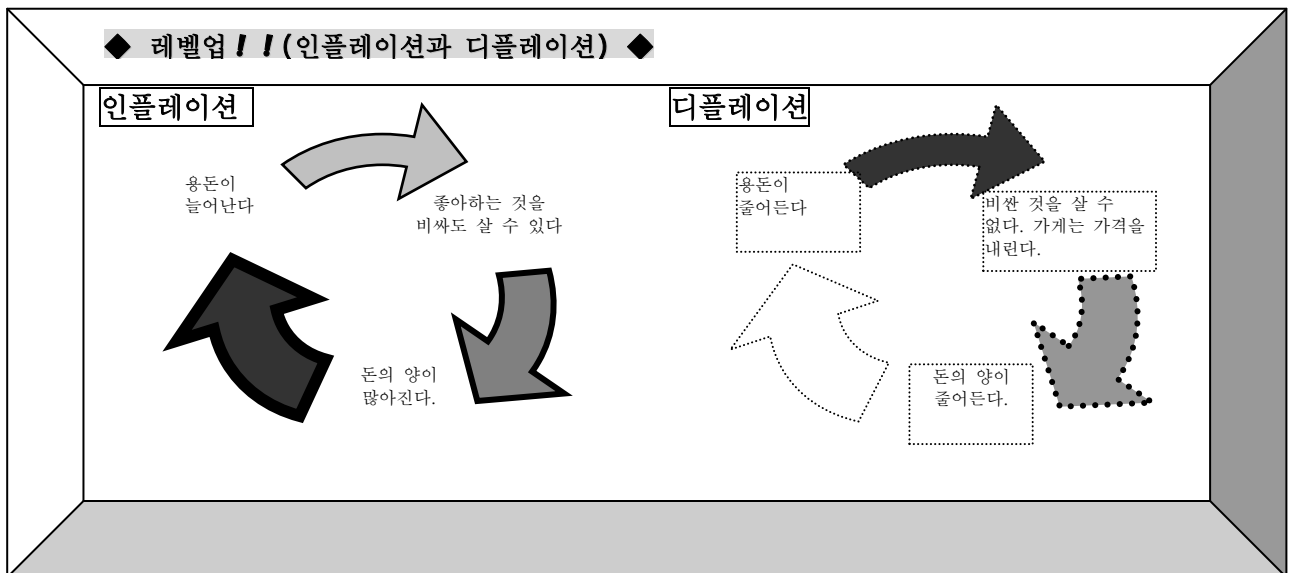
◆ 레벨업!!(인플레이션과 디플레이션) ◆

인플레이션

용돈이 늘어난다

좋아하는 것을 비싸도 살 수 있다

돈의 양이 많아진다.

디플레이션

용돈이 줄어든다

비싼 것을 살 수 없다. 가게는 가격을 내린다.

돈의 양이 줄어든다.